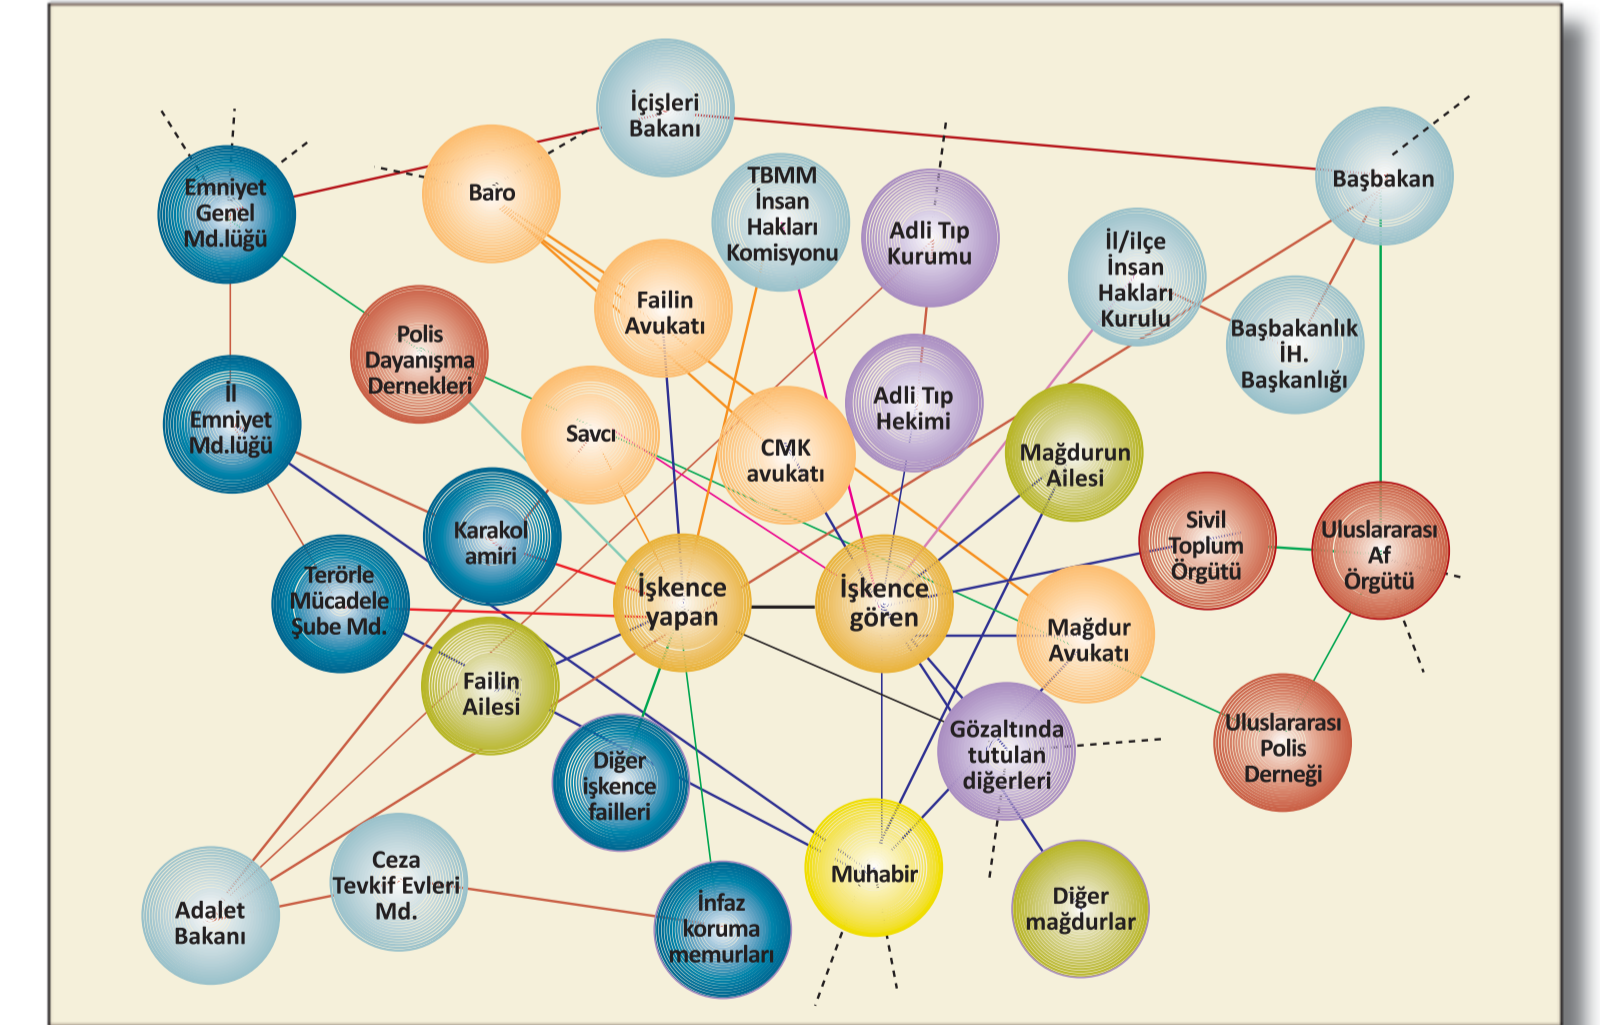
İçişleri Bakanı

Emniyet Genel Md.lüğü

Baro

TBMM İnsan Hakları Komisyonu

Adli Tıp Kurumu

Başbakan

İl/ilçe İnsan Hakları Kurulu

Başbakanlık İH. Başkanlığı

Failin Avukatı

Polis Dayanışma Dernekleri

İl Emniyet Md.lüğü

Savcı

CMK avukatı

Adli Tıp Hekimi

Mağdurun Ailesi

Karakol amiri

Sivil Toplum Örgütü

Uluslararası Af Örgütü

Terörle Mücadele Şube Md.

İşkence yapan

İşkence gören

Mağdur Avukatı

Failin Ailesi

Gözaltında tutulan diğerleri

Uluslararası Polis Derneği

Diğer işkence failleri

Ceza Tevkif Evleri Md.

Adalet Bakanı

İnfaz koruma memurları

Muhabir

Diğer mağdurlar